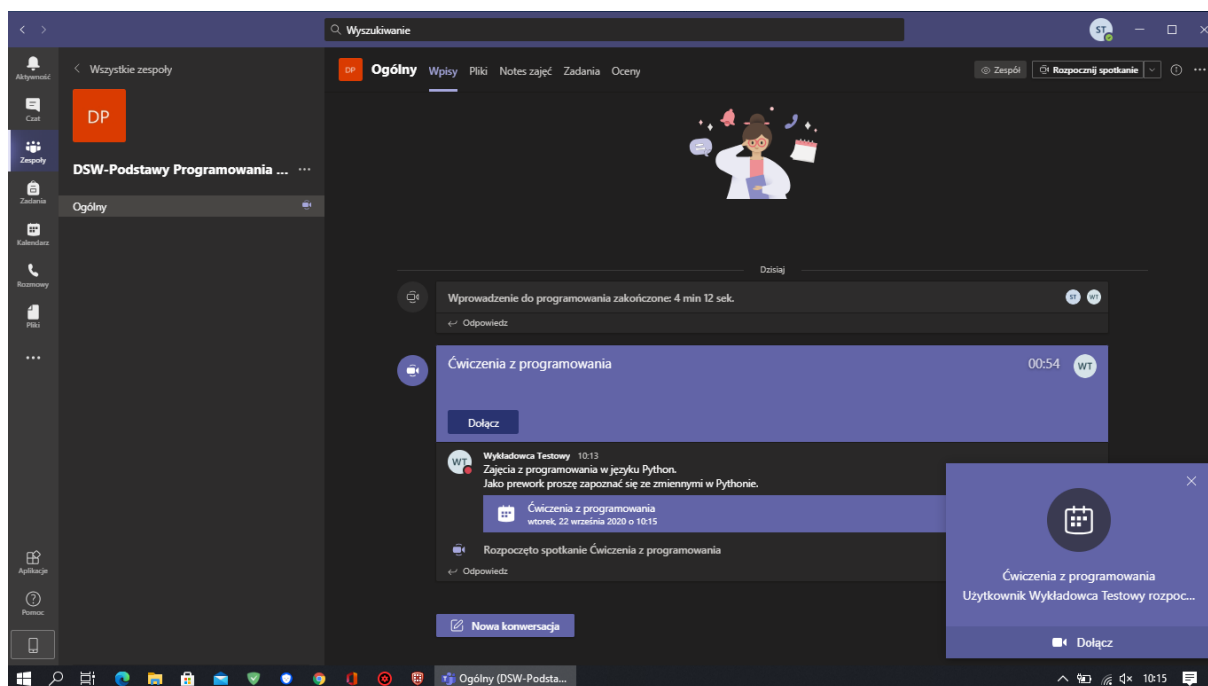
Wyszukiwanie

ST

Aktywność

Czat

Zespoły

Zadania

Kalendarz

Rozmowy

Pliki

...

Aplikacje

Pomoc

< Wszystkie zespoły

DP

DSW-Podstawy Programowania ... ···

Ogólny

DP Ogólny Wpisy Pliki Notes zajęć Zadania Oceny

Zespół Rozpocznij spotkanie

Dzisiaj

Wprowadzenie do programowania zakończone: 4 min 12 sek.

ST WT

Odpowiedz

Ćwiczenia z programowania

00:54 WT

Dołącz

WT Wykładowca Testowy 10:13
Zajęcia z programowania w języku Python.
Jako prework proszę zapoznać się ze zmiennymi w Pythonie.

Ćwiczenia z programowania
wtorek, 22 września 2020 o 10:15

Rozpoczęto spotkanie Ćwiczenia z programowania

Odpowiedz

Nowa konwersacja

Ćwiczenia z programowania
Użytkownik Wykładowca Testowy rozpoc...

Dołącz

Ogólny (DSW-Podsta...

10:15